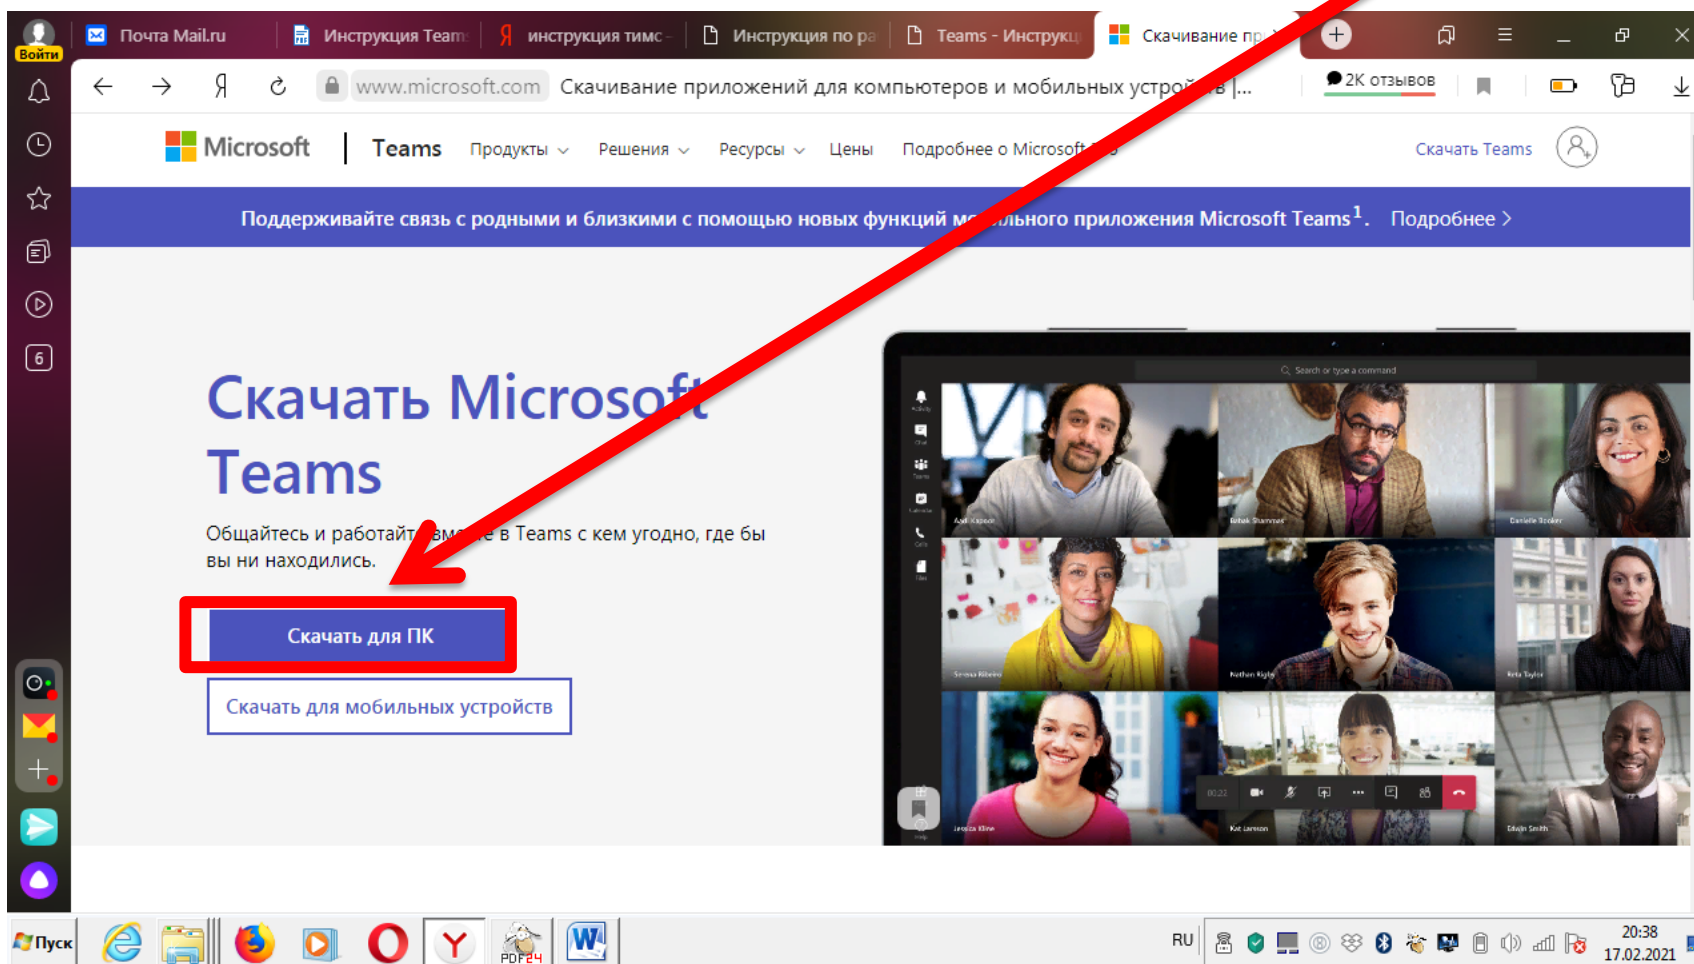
Войти

Почта Mail.ru | Инструкция Teams | инструкция тимс | Инструкция по ра | Teams - Инструкц | Скачивание пр

www.microsoft.com Скачивание приложений для компьютеров и мобильных устройств |...

2K отзывов

6

Microsoft | Teams Продукты Решения Ресурсы Цены Подробнее о Microsoft

Скачать Teams

Поддерживайте связь с родными и близкими с помощью новых функций мобильного приложения Microsoft Teams$^1$. Подробнее >

Скачать Microsoft Teams

Общайтесь и работайте вместе в Teams с кем угодно, где бы вы ни находились.

Скачать для ПК

Скачать для мобильных устройств

Search or type a command

Пуск

PDF24

RU

20:38
17.02.2021